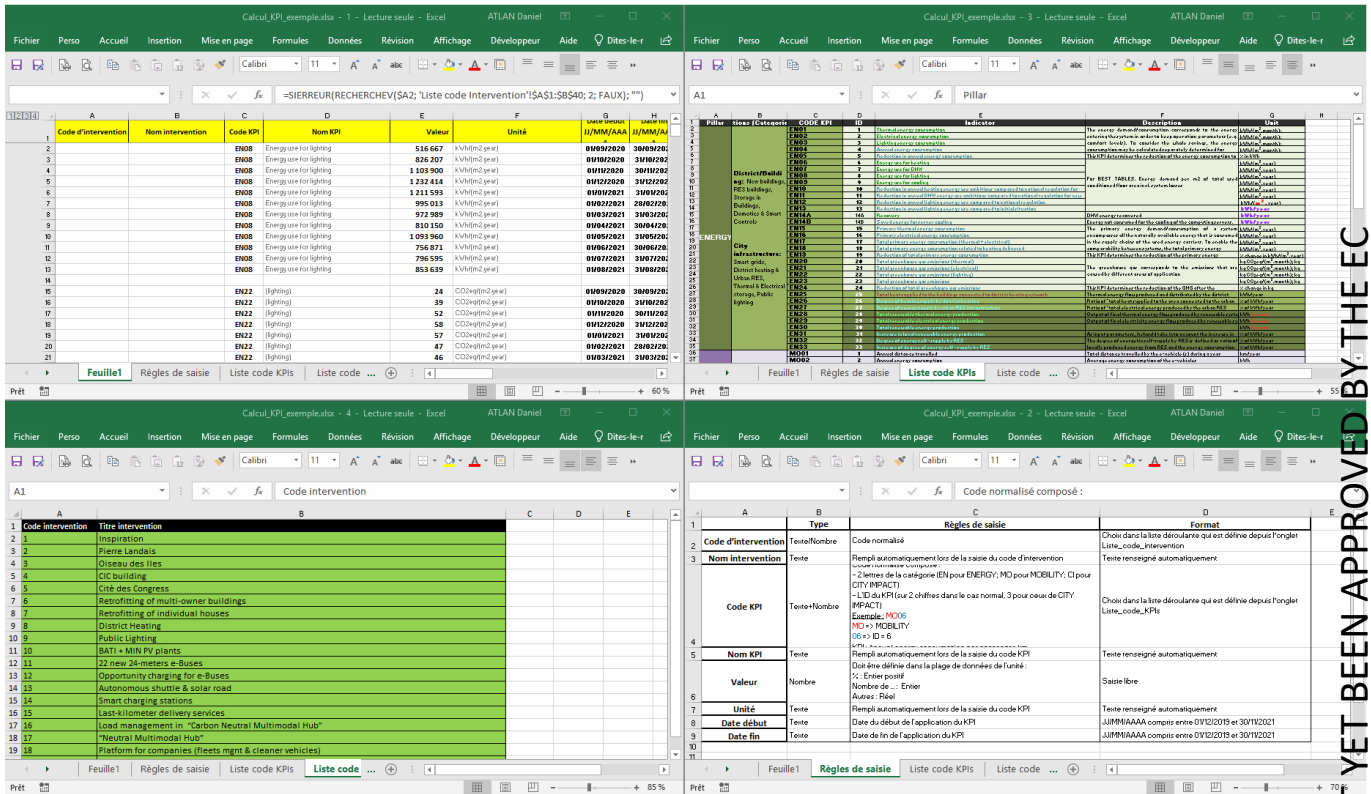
Calcul_KPI_exemple.xlsx - 1 - Lecture seule - Excel ATLAN Daniel

Fichier Perso Accueil Insertion Mise en page Formules Données Révision Affichage Développeur Aide Dites-le-r

Calibri 11

=SIERREUR(RECHERCHEV($A2; 'Liste code Intervention'!$A$1:$B$40; 2; FAUX); "")

| | A | B | C | D | E | F | G | H |
|---|---|---|---|---|---|---|---|---|
| 1 | Code d'intervention | Nom intervention | Code KPI | Nom KPI | Valeur | Unité | Date début JJ/MM/AAA | Date fin JJ/MM/AA |
| 2 | | | EN08 | Energy use for lighting | 516 667 | kWh/(m2.year) | 01/09/2020 | 30/09/20 |
| 3 | | | EN08 | Energy use for lighting | 826 207 | kWh/(m2.year) | 01/10/2020 | 31/10/20 |
| 4 | | | EN08 | Energy use for lighting | 1 103 900 | kWh/(m2.year) | 01/11/2020 | 30/11/20 |
| 5 | | | EN08 | Energy use for lighting | 1 232 414 | kWh/(m2.year) | 01/12/2020 | 31/12/20 |
| 6 | | | EN08 | Energy use for lighting | 1 211 593 | kWh/(m2.year) | 01/01/2021 | 31/01/20 |
| 7 | | | EN08 | Energy use for lighting | 995 013 | kWh/(m2.year) | 01/02/2021 | 28/02/20 |
| 8 | | | EN08 | Energy use for lighting | 972 989 | kWh/(m2.year) | 01/03/2021 | 31/03/20 |
| 9 | | | EN08 | Energy use for lighting | 810 150 | kWh/(m2.year) | 01/04/2021 | 30/04/20 |
| 10 | | | EN08 | Energy use for lighting | 1 093 960 | kWh/(m2.year) | 01/05/2021 | 31/05/20 |
| 11 | | | EN08 | Energy use for lighting | 756 871 | kWh/(m2.year) | 01/06/2021 | 30/06/20 |
| 12 | | | EN08 | Energy use for lighting | 796 595 | kWh/(m2.year) | 01/07/2021 | 31/07/20 |
| 13 | | | EN08 | Energy use for lighting | 853 639 | kWh/(m2.year) | 01/08/2021 | 31/08/20 |
| 14 | | | | | | | | |
| 15 | | | EN22 | (lighting) | 24 | CO2eq/(m2.year) | 01/09/2020 | 30/09/20 |
| 16 | | | EN22 | (lighting) | 39 | CO2eq/(m2.year) | 01/10/2020 | 31/10/20 |
| 17 | | | EN22 | (lighting) | 52 | CO2eq/(m2.year) | 01/11/2020 | 30/11/20 |
| 18 | | | EN22 | (lighting) | 58 | CO2eq/(m2.year) | 01/12/2020 | 31/12/20 |
| 19 | | | EN22 | (lighting) | 57 | CO2eq/(m2.year) | 01/01/2021 | 31/01/20 |
| 20 | | | EN22 | (lighting) | 47 | CO2eq/(m2.year) | 01/02/2021 | 28/02/20 |
| 21 | | | EN22 | (lighting) | 46 | CO2eq/(m2.year) | 01/03/2021 | 31/03/20 |

Feuille1 Règles de saisie Liste code KPIs Liste code ...
Prêt 60 %

Calcul_KPI_exemple.xlsx - 3 - Lecture seule - Excel ATLAN Daniel

Fichier Perso Accueil Insertion Mise en page Formules Données Révision Affichage Développeur Aide Dites-le-r

A1 Pillar

Pillar | tions (Categorie | CODE EPI | ID | Indicator | Description | Unit

ENERGY District/Buildings: New buildings; RES buildings; Storage in Buildings, Domotics & Smart Controls
City infrastructure: Smart grids, District heating & Urban RES, Thermal & Electrical storage, Public lighting

EN01 1 EN02 2 EN03 3 EN04 4 EN05 5 EN06 6 EN07 7 EN08 8 EN09 9 EN10 10 EN11 11 EN12 12 EN13 13 EN14A 14A EN14B 14B EN15 15 EN16 16 EN17 17 EN18 18 EN19 19 EN20 20 EN21 21 EN22 22 EN23 23 EN24 24 EN25 25 EN26 26 EN27 27 EN28 28 EN29 29 EN30 30 EN31 31 EN32 32 EN33 33 MO01 1 MO02 2

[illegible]

Feuille1 Règles de saisie Liste code KPIs Liste code ...
Prêt 55

Calcul_KPI_exemple.xlsx - 4 - Lecture seule - Excel ATLAN Daniel

Fichier Perso Accueil Insertion Mise en page Formules Données Révision Affichage Développeur Aide Dites-le-r

A1 Code intervention

| | A | B |
|---|---|---|
| 1 | Code intervention | Titre intervention |
| 2 | 1 | Inspiration |
| 3 | 2 | Pierre Landais |
| 4 | 3 | Oiseau des Iles |
| 5 | 4 | CIC building |
| 6 | 5 | Cité des Congress |
| 7 | 6 | Retrofitting of multi-owner buildings |
| 8 | 7 | Retrofitting of individual houses |
| 9 | 8 | District Heating |
| 10 | 9 | Public Lighting |
| 11 | 10 | BATI + MIN PV plants |
| 12 | 11 | 22 new 24-meters e-Buses |
| 13 | 12 | Opportunity charging for e-Buses |
| 14 | 13 | Autonomous shuttle & solar road |
| 15 | 14 | Smart charging stations |
| 16 | 15 | Last-kilometer delivery services |
| 17 | 16 | Load management in "Carbon Neutral Multimodal Hub" |
| 18 | 17 | "Neutral Multimodal Hub" |
| 19 | 18 | Platform for companies (fleets mgnt & cleaner vehicles) |

Feuille1 Règles de saisie Liste code KPIs Liste code ...
Prêt 85 %

Calcul_KPI_exemple.xlsx - 2 - Lecture seule - Excel ATLAN Daniel

Fichier Perso Accueil Insertion Mise en page Formules Données Révision Affichage Développeur Aide Dites-le-r

Code normalisé composé :

| | A | B | C | D |
|---|---|---|---|---|
| 1 | | Type | Règles de saisie | Format |
| 2 | Code d'intervention | Texte/Nombre | Code normalisé | Choix dans la liste déroulante qui est définie depuis l'onglet Liste_code_intervention |
| 3 | Nom intervention | Texte | Rempli automatiquement lors de la saisie du code d'intervention | Texte renseigné automatiquement |
| 4 | Code KPI | Texte+Nombre | Code normalisé composé : - 2 lettres de la catégorie (EN pour ENERGY; MO pour MOBILITY; CI pour CITY IMPACT) - L'ID du KPI (sur 2 chiffres dans le cas normal, 3 pour ceux de CITY IMPACT) Exemple : MO06 MO => MOBILITY 06 => ID = 6 | Choix dans la liste déroulante qui est définie depuis l'onglet Liste_code_KPIs |
| 5 | Nom KPI | Texte | Rempli automatiquement lors de la saisie du code KPI | Texte renseigné automatiquement |
| 6 | Valeur | Nombre | Doit être définie dans la plage de données de l'unité : % : Entier positif Nombre de ... : Entier Autres : Réel | Saisie libre |
| 7 | Unité | Texte | Rempli automatiquement lors de la saisie du code KPI | Texte renseigné automatiquement |
| 8 | Date début | Texte | Date du début de l'application du KPI | JJ/MM/AAAA compris entre 01/12/2019 et 30/11/2021 |
| 9 | Date fin | Texte | Date de fin de l'application du KPI | JJ/MM/AAAA compris entre 01/12/2019 et 30/11/2021 |

Feuille1 Règles de saisie Liste code KPIs Liste code ...
Prêt 70 %

YET BEEN APPROVED BY THE EC